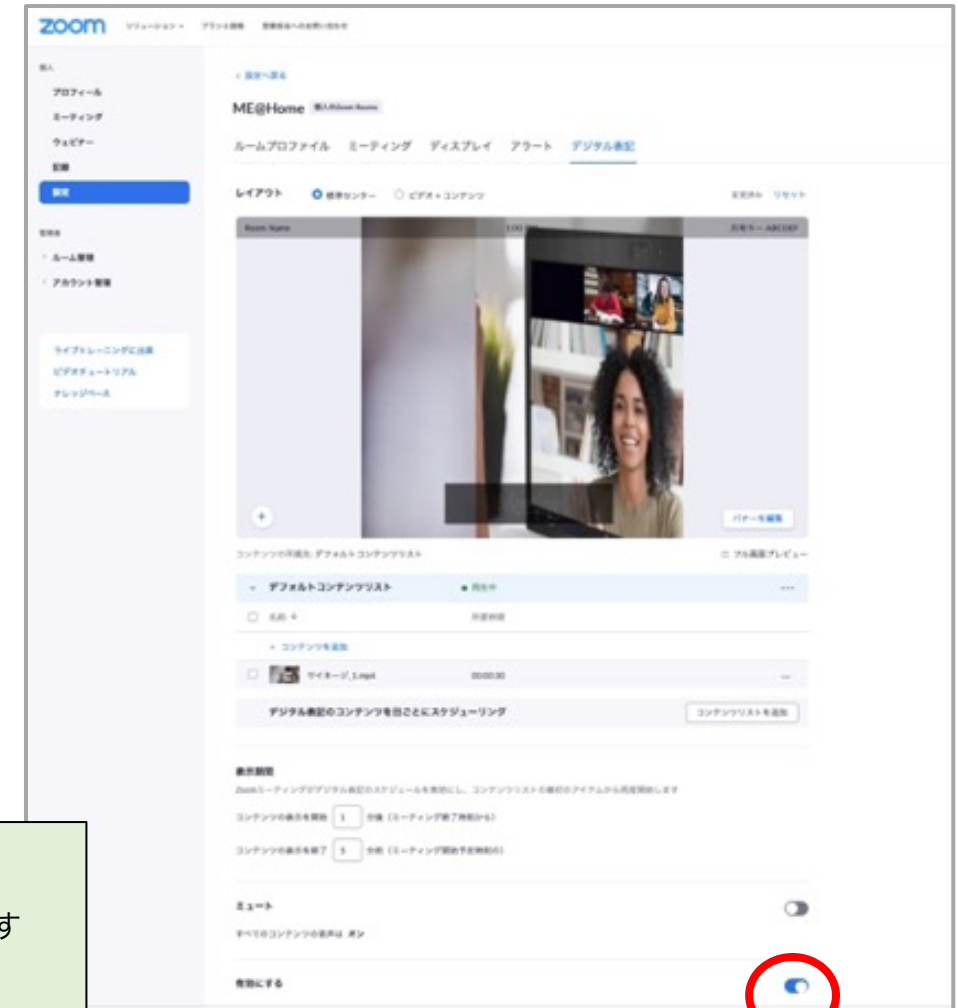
zoom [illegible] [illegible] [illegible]

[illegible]
プロフィール
ミーティング
ウェビナー
記録
設定

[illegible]
ルーム管理
アカウント管理

ライブトレーニングに出席
ビデオチュートリアル
ナレッジベース

< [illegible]
ME@Home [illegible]

ルームプロファイル ミーティング ディスプレイ アラート デジタル表記

レイアウト 標準センター ビデオ＋コンテンツ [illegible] リセット

Room Name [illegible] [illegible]

+ バナーを編集

コンテンツの再選元: デフォルトコンテンツリスト フル画面プレビュー

デフォルトコンテンツリスト ● 再生中 ...

名前 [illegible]

+ コンテンツを追加

サイネージ_1.mp4 00:00:30 ...

デジタル表記のコンテンツを日ごとにスケジューリング コンテンツリストを追加

表示期間
Zoomミーティング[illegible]デジタル表記のスケジュールを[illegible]にし、コンテンツリストの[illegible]のアイテムから再度開始します

コンテンツの表示を開始 1 分後（ミーティング終了時刻から）

コンテンツの表示を終了 5 分前（ミーティング開始予定時刻の）

ミュート
すべてのコンテンツの音声は オン

有効にする

す